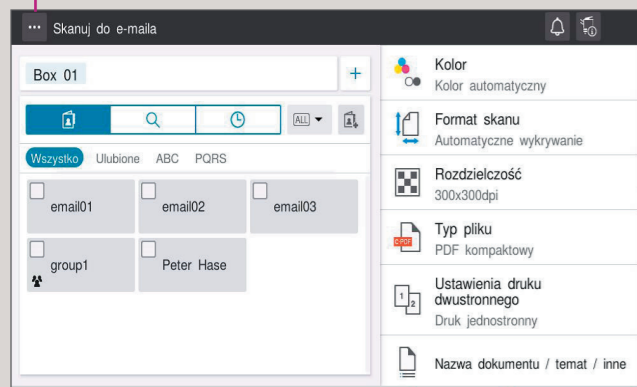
Skanuj do e-maila

Box 01

ALL

Wszystko Ulubione ABC PQRS

email01
email02
email03
group1
Peter Hase

Kolor
Kolor automatyczny

Format skanu
Automatyczne wykrywanie

Rozdzielczość
300x300dpi

Typ pliku
PDF kompaktowy

Ustawienia druku dwustronnego
Druk jednostronny

Nazwa dokumentu / temat / inne